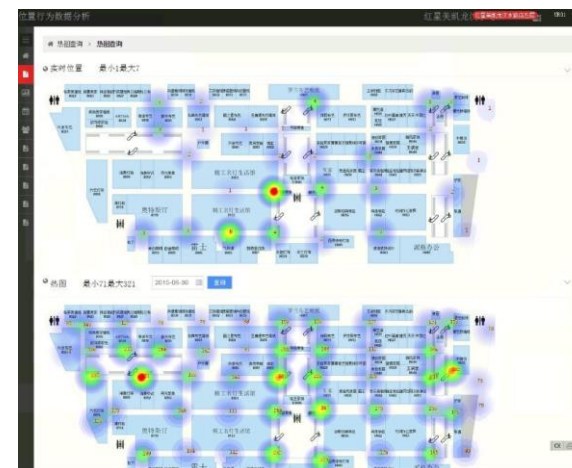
位置行为数据分析

红星美凯龙

热田监控 > 热额查询

实时位置 最小1最大7

职工书吧实验室
职工文化活动室
书画室
办公室
职工活动中心
会议室
多功能厅

热图 最小71最大321 2015-08-30 查询

职工书吧实验室
职工文化活动室
书画室
办公室
职工活动中心
会议室
多功能厅

OK